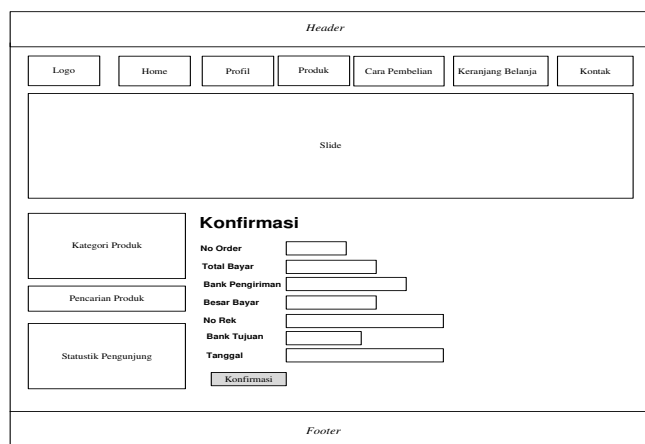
Header

Logo

Home

Profil

Produk

Cara Pembelian

Keranjang Belanja

Kontak

Slide

Kategori Produk

Pencarian Produk

Statustik Pengunjung

Konfirmasi

No Order

Total Bayar

Bank Pengiriman

Besar Bayar

No Rek

Bank Tujuan

Tanggal

Konfirmasi

Footer